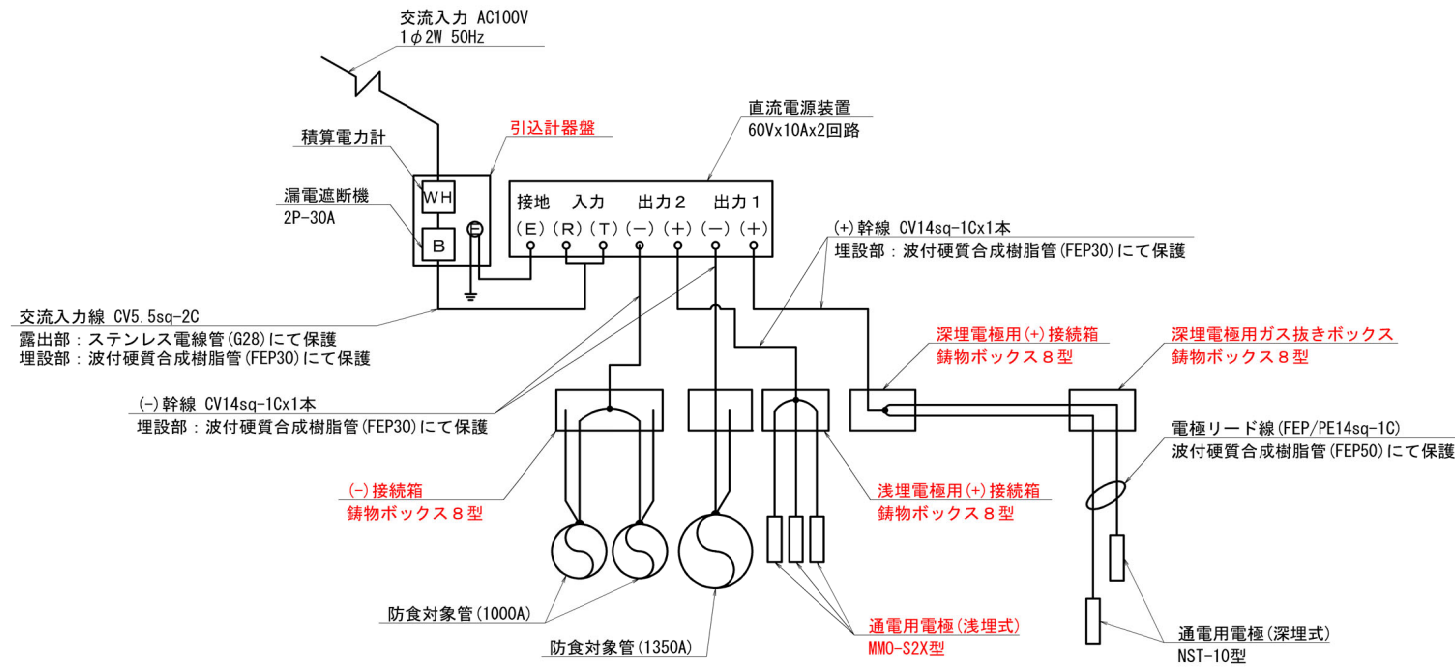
交流入力 AC100V
1$\phi$2W 50Hz

積算電力計

引込計器盤

漏電遮断機
2P-30A

WH

B

直流電源装置
60Vx10Ax2回路

接地 入力 出力2 出力1
(E) (R) (T) (−) (+) (−) (+)

(+) 幹線 CV14sq-1Cx1本
埋設部：波付硬質合成樹脂管(FEP30)にて保護

交流入力線 CV5.5sq-2C
露出部：ステンレス電線管(G28)にて保護
埋設部：波付硬質合成樹脂管(FEP30)にて保護

深埋電極用(+)接続箱
鋳物ボックス８型

深埋電極用ガス抜きボックス
鋳物ボックス８型

(−) 幹線 CV14sq-1Cx1本
埋設部：波付硬質合成樹脂管(FEP30)にて保護

電極リード線(FEP/PE14sq-1C)
波付硬質合成樹脂管(FEP50)にて保護

(−)接続箱
鋳物ボックス８型

浅埋電極用(+)接続箱
鋳物ボックス８型

防食対象管(1000A)

防食対象管(1350A)

通電用電極(浅埋式)
MMO-S2X型

通電用電極(深埋式)
NST-10型